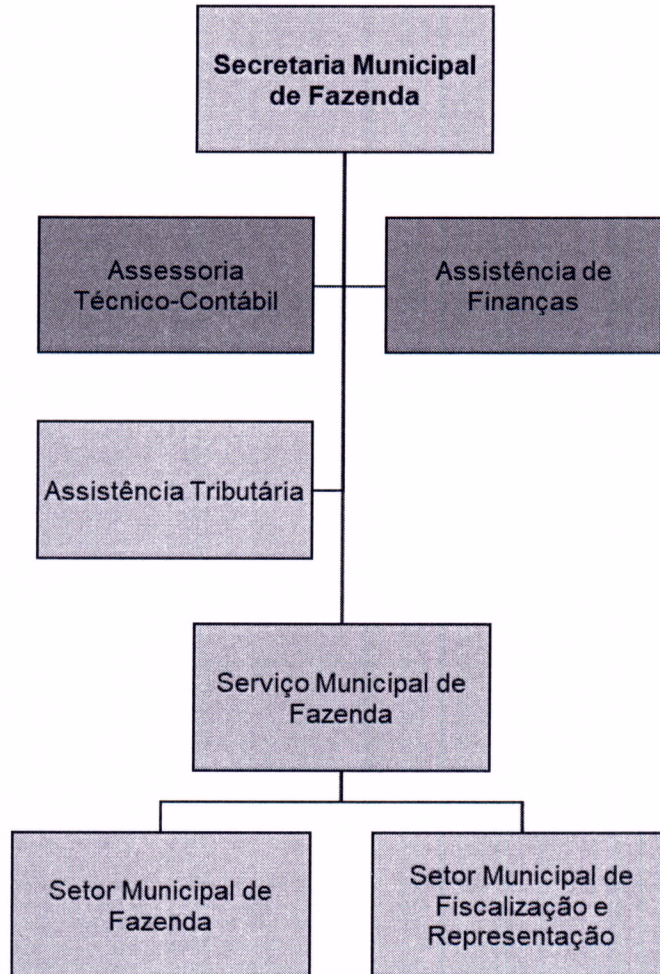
Secretaria Municipal de Fazenda

Assessoria Técnico-Contábil

Assistência de Finanças

Assistência Tributária

Serviço Municipal de Fazenda

Setor Municipal de Fazenda

Setor Municipal de Fiscalização e Representação